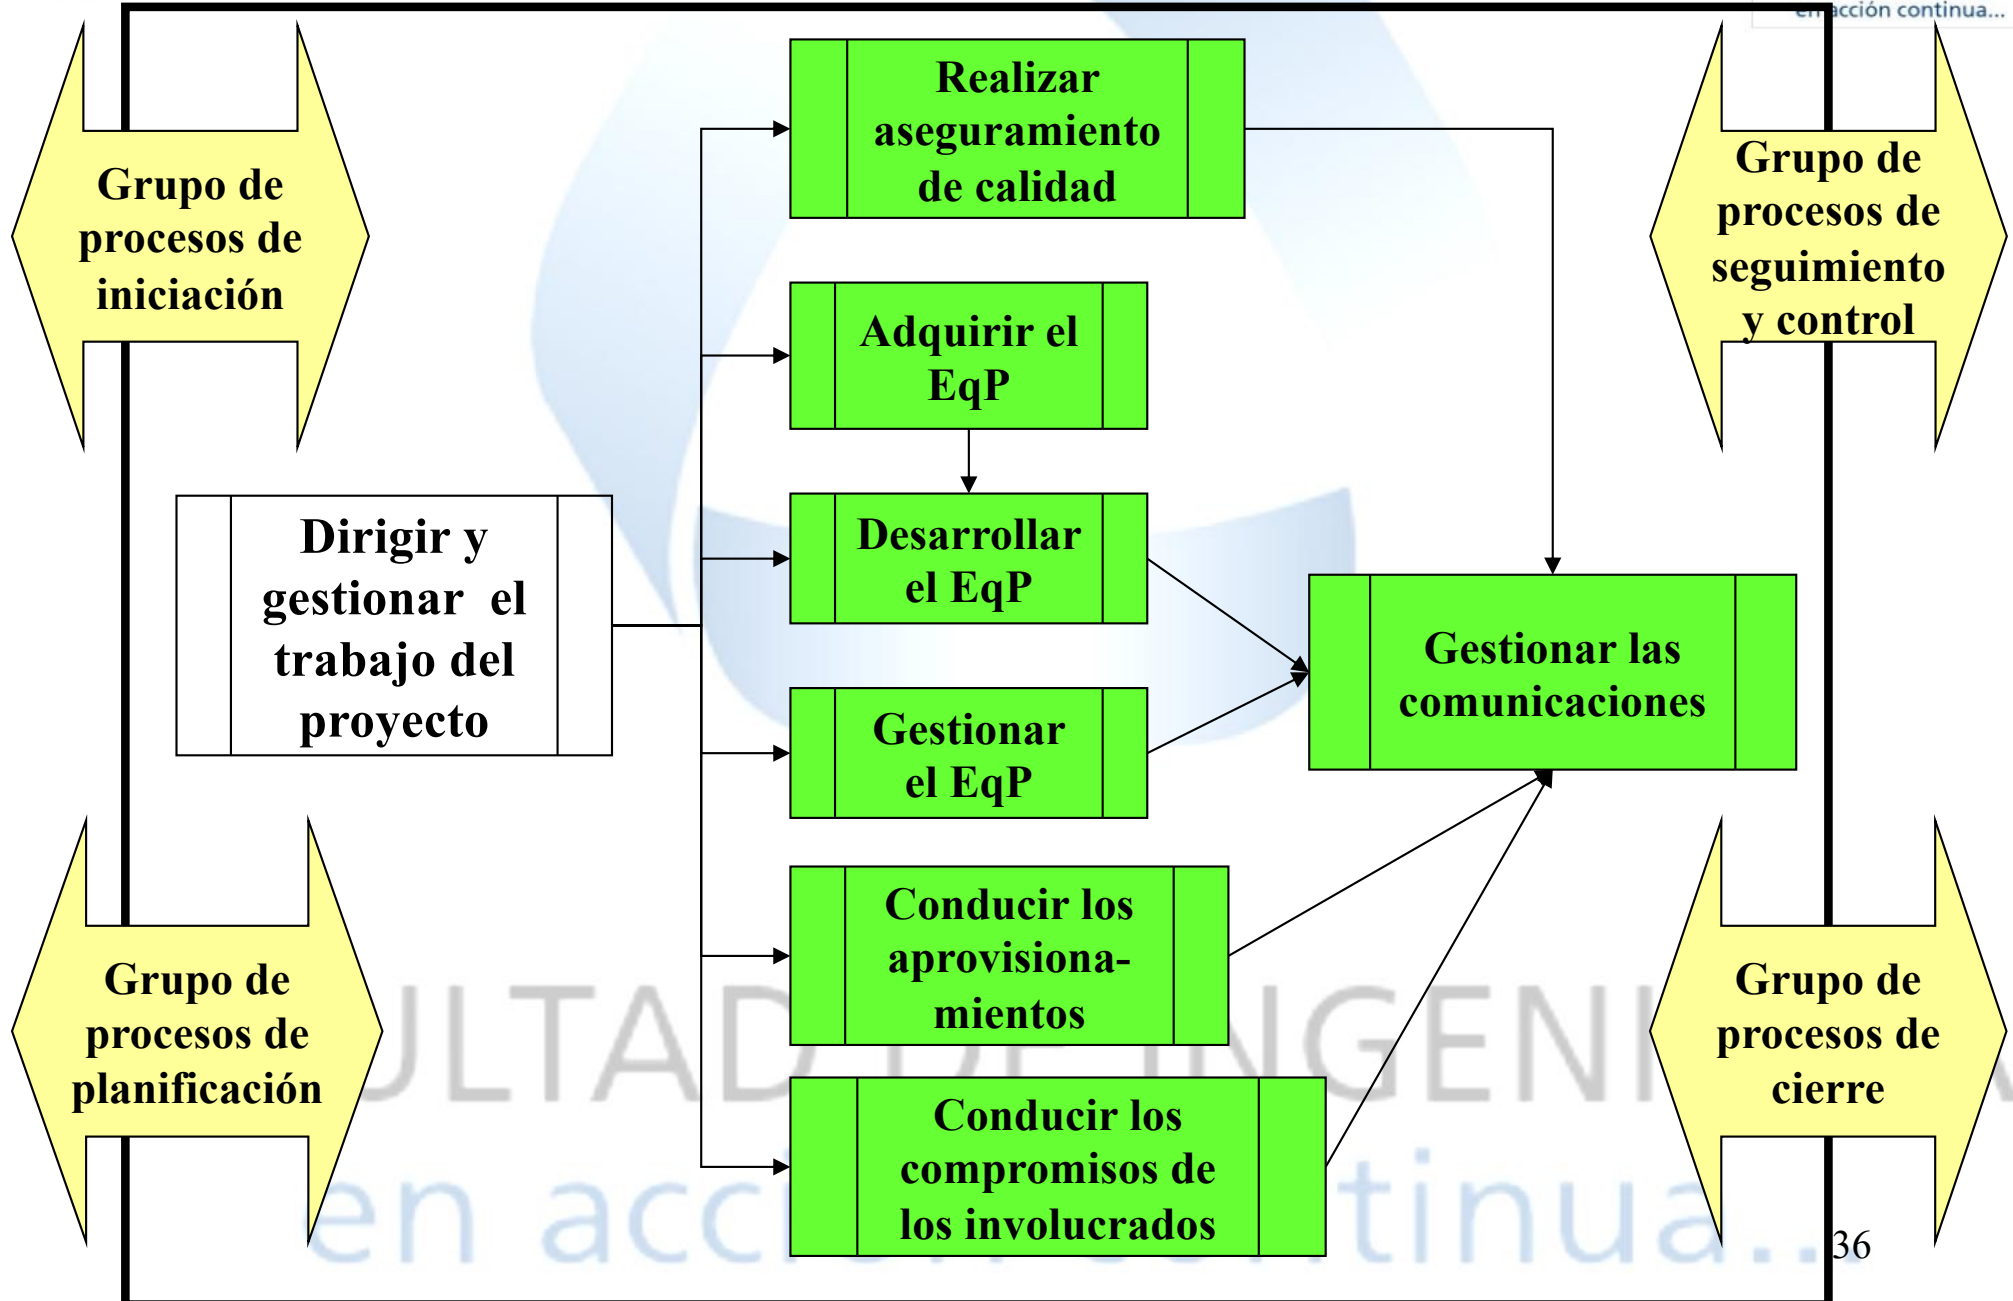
en acción continua...

Grupo de procesos de iniciación

Realizar aseguramiento de calidad

Grupo de procesos de seguimiento y control

Adquirir el EqP

Dirigir y gestionar el trabajo del proyecto

Desarrollar el EqP

Gestionar las comunicaciones

Gestionar el EqP

Grupo de procesos de planificación

Conducir los aprovisionamientos

Grupo de procesos de cierre

Conducir los compromisos de los involucrados

ULTAD DE INGENI

en acción continua...

36